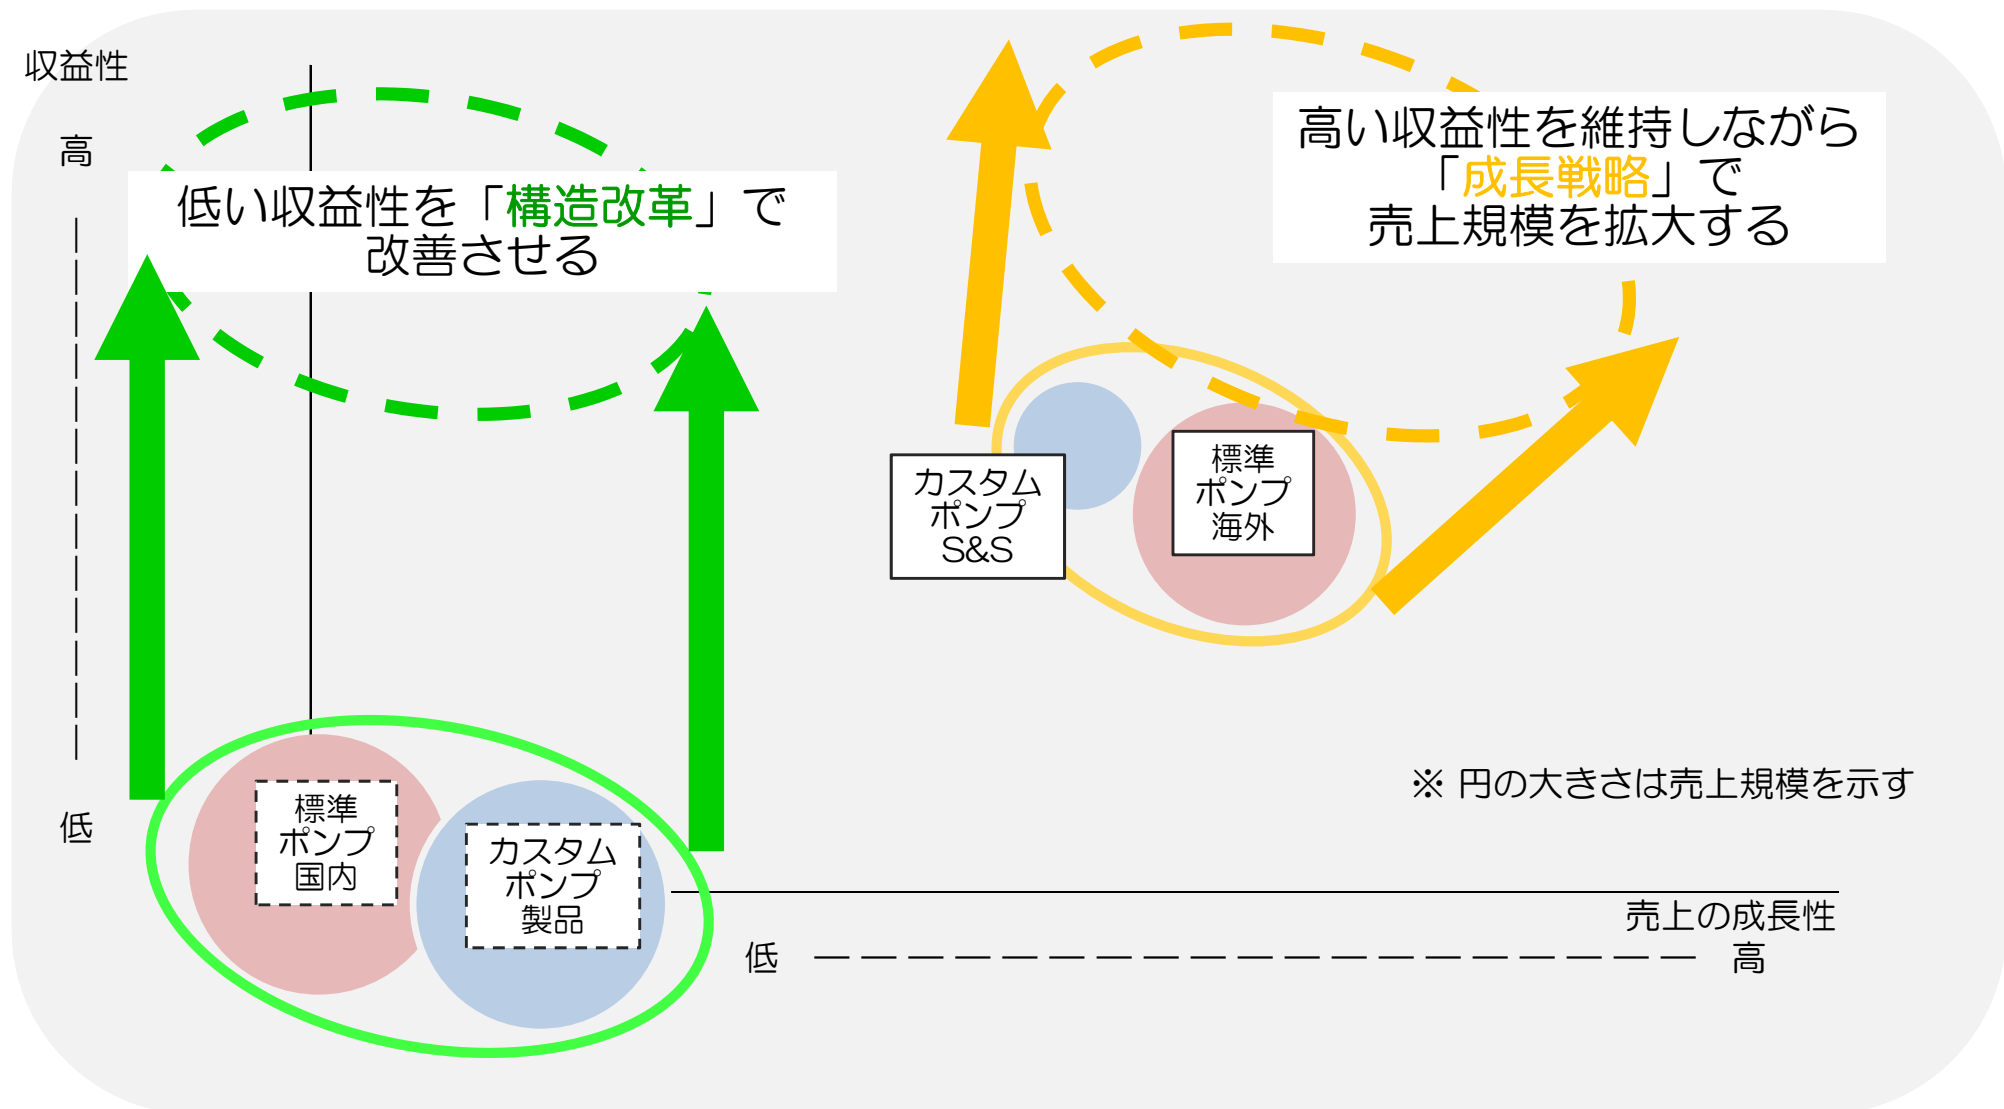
収益性

高

低い収益性を「構造改革」で改善させる

高い収益性を維持しながら「成長戦略」で売上規模を拡大する

カスタムポンプS&S

標準ポンプ海外

低

標準ポンプ国内

カスタムポンプ製品

※ 円の大きさは売上規模を示す

売上の成長性

低

高